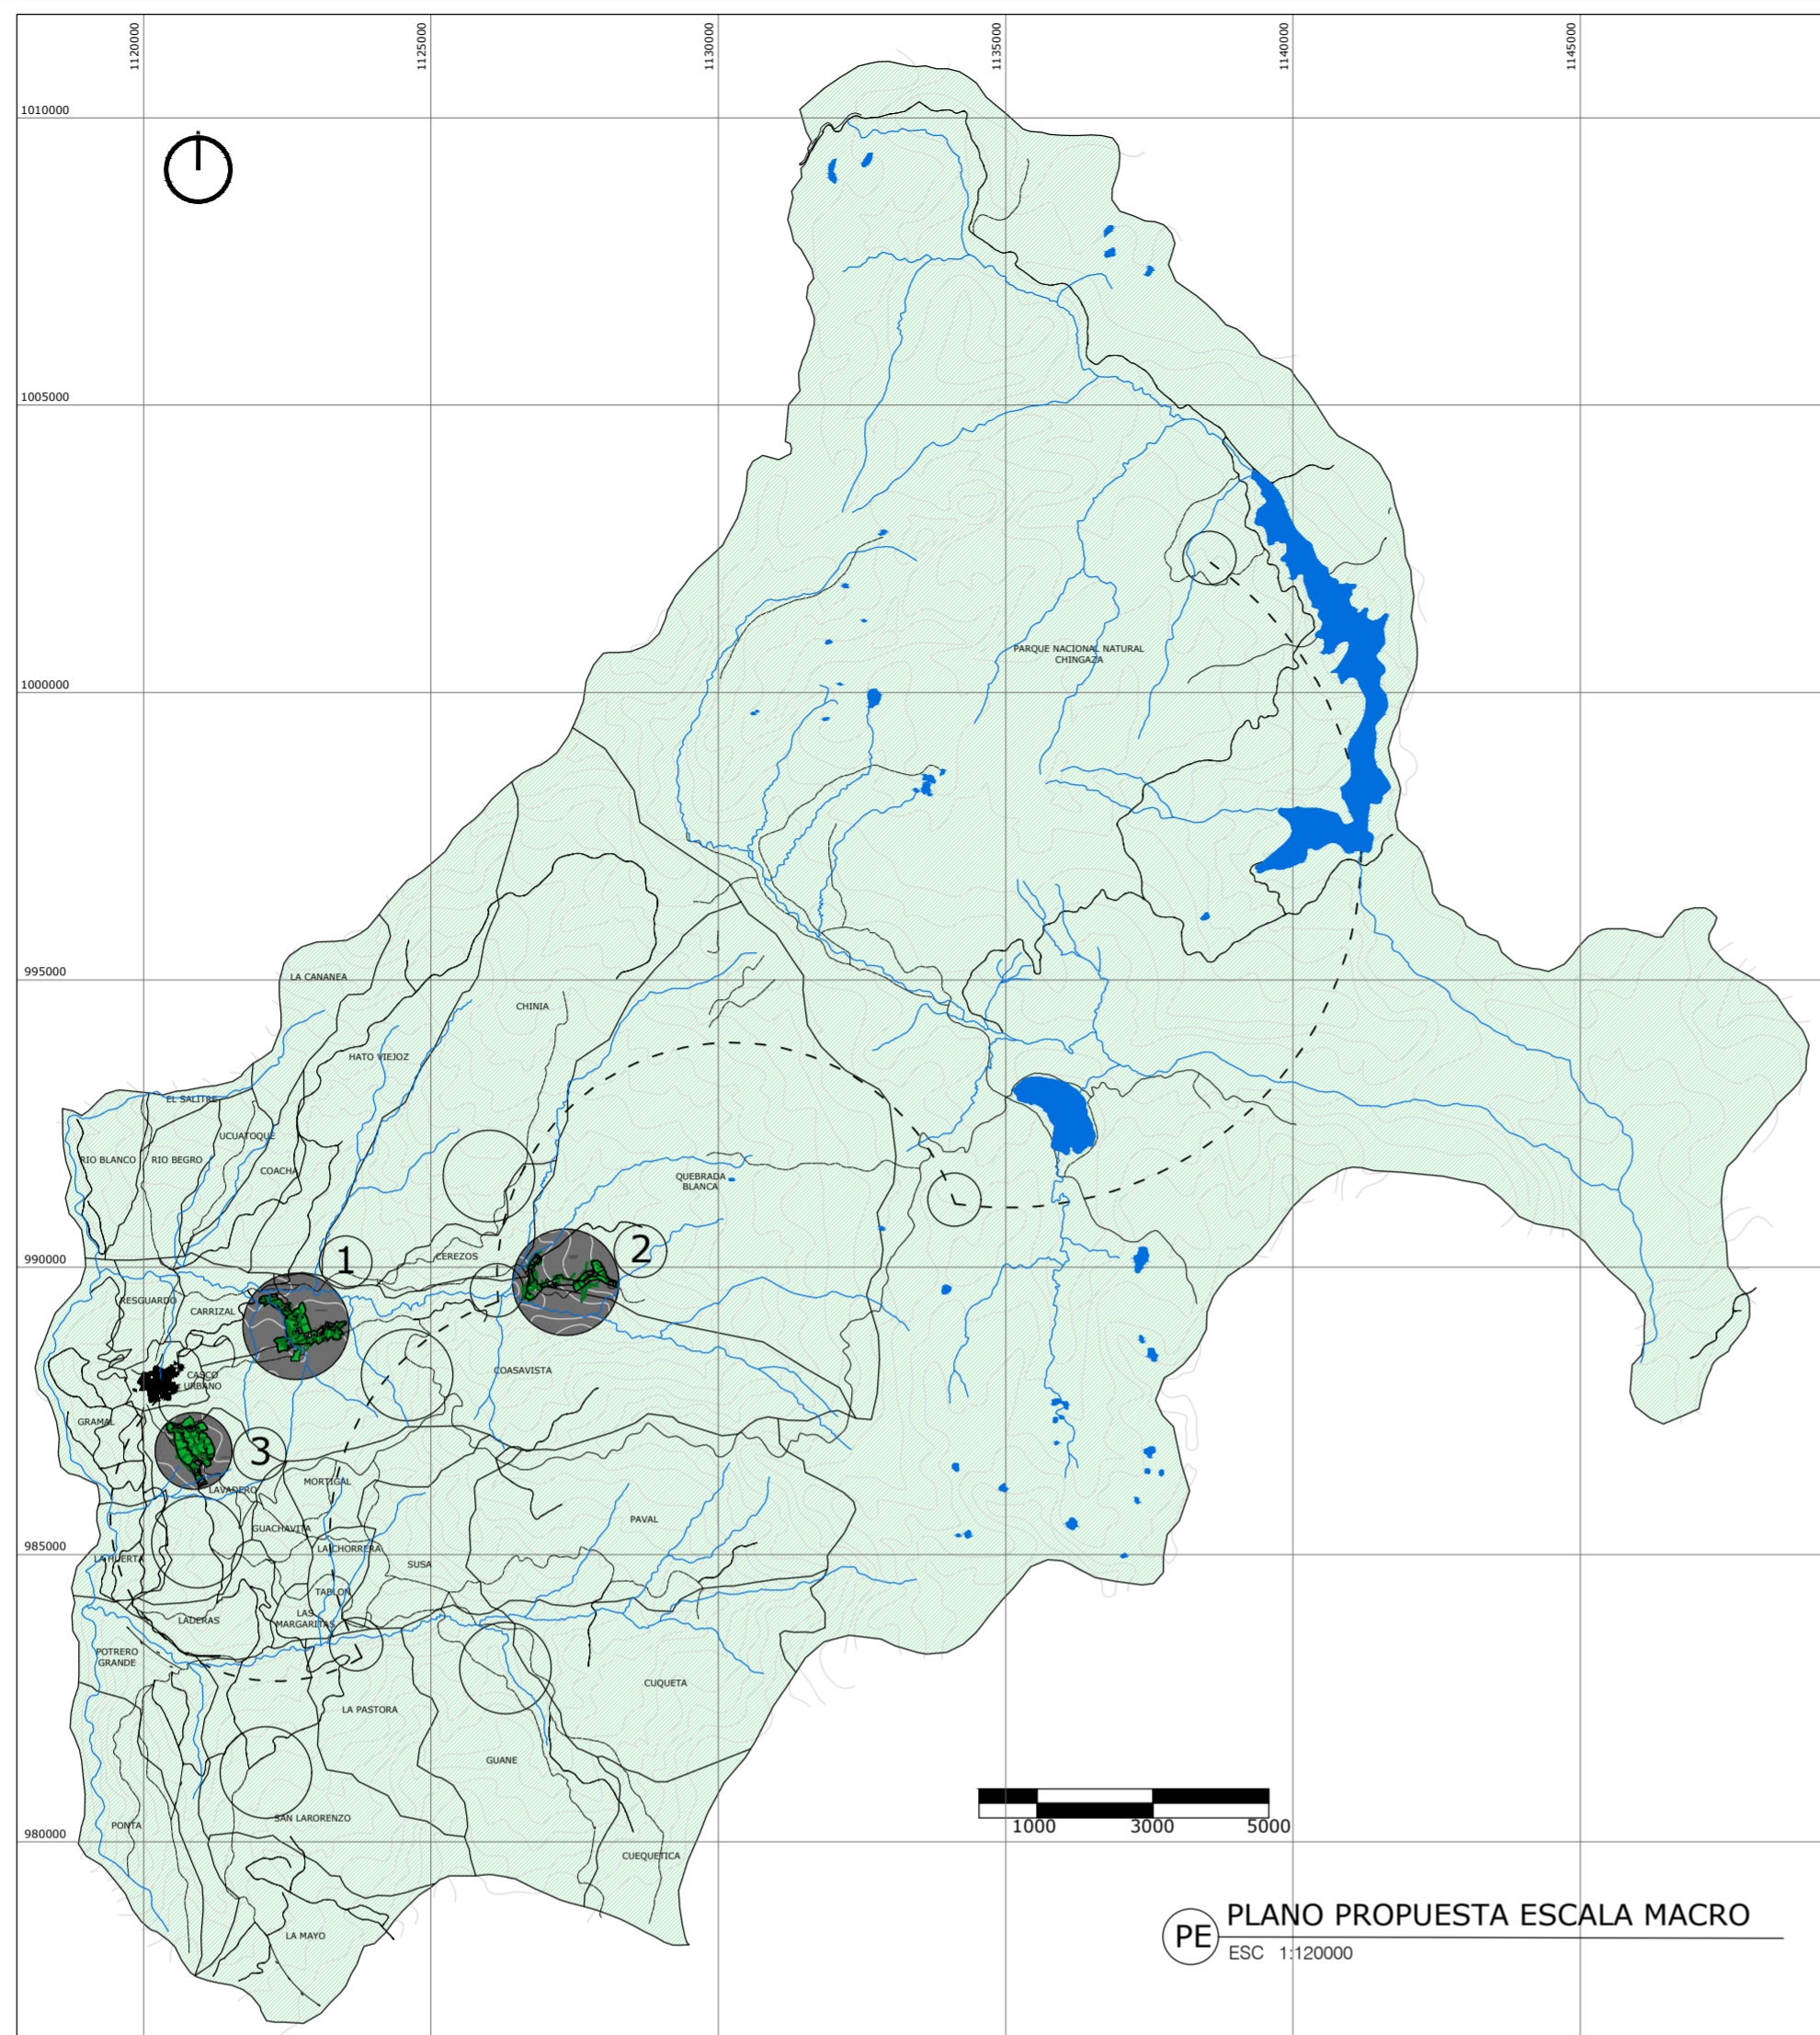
1120000
1125000
1130000
1135000
1140000
1145000

1010000
1005000
1000000
995000
990000
985000
980000

PARQUE NACIONAL NATURAL CHINGAZA

LA CANANEA
CHINIA
HATO VIEJOZ
EL SALITRE
UCUATOQUE
RIO BLANCO
RIO BEGRO
COACHA
QUEBRADA BLANCA
CEREZOS
1
2
RESGUARDO
CARRIZAL
COASAVISTA
CASCO URBANO
GRAMAL
3
LAVADERO
MORTIGAL
PAVAL
GUACHAVITA
LA CHORRERA
LA HUERTA
SUSA
TABLON
LADERAS
LAS MARGARITAS
POTRERO GRANDE
CUQUETA
LA PASTORA
GUANE
SAN LARORENZO
PONTA
CUEQUETICA
LA MAYO

1000
3000
5000

PE
PLANO PROPUESTA ESCALA MACRO
ESC 1:120000